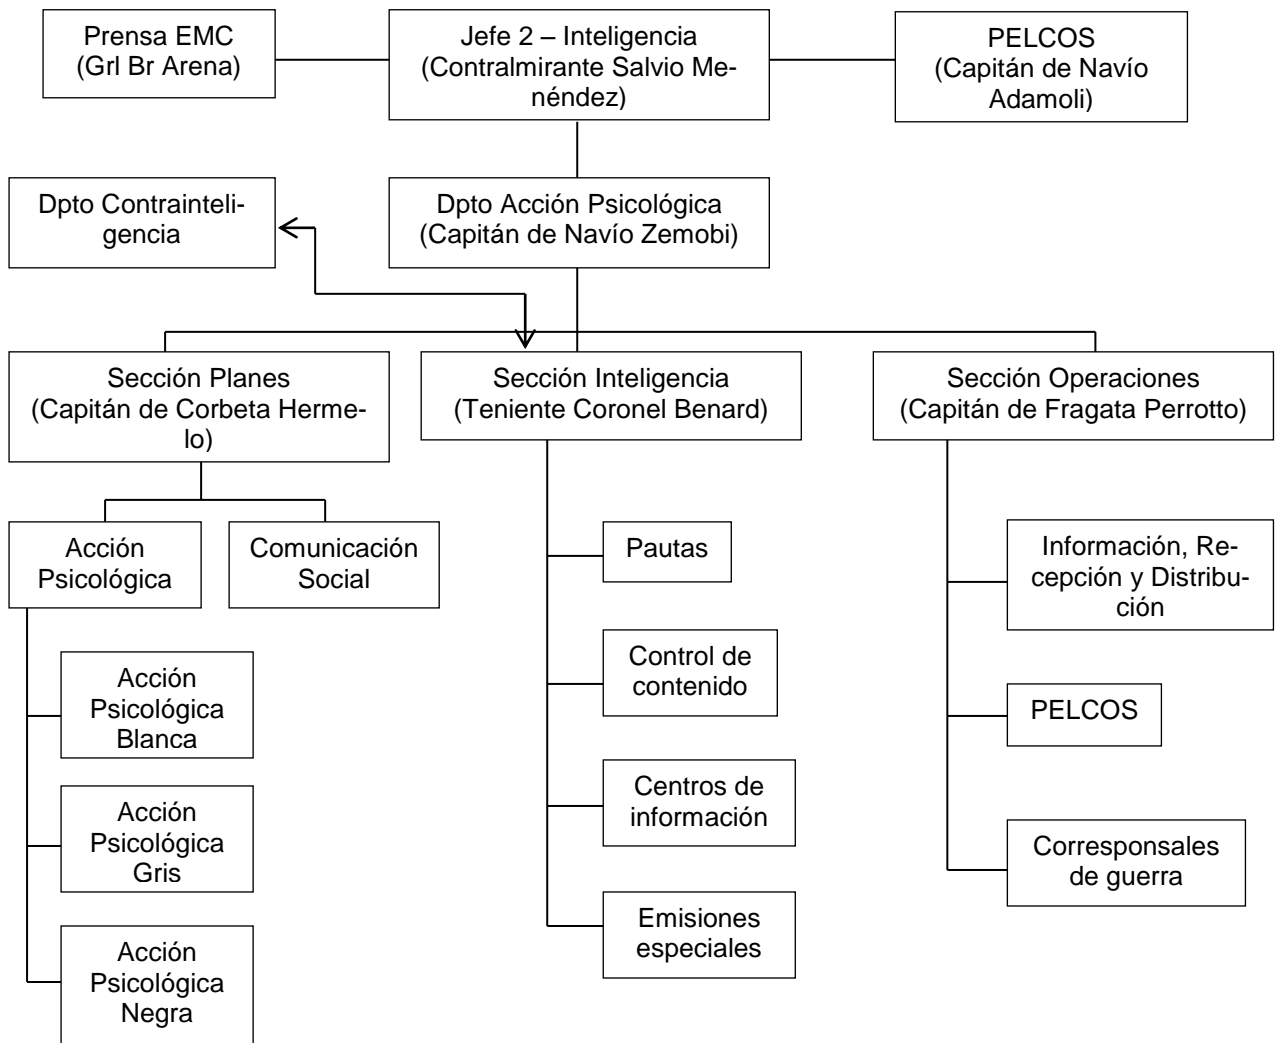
Prensa EMC
(Grl Br Arena)

Jefe 2 – Inteligencia
(Contralmirante Salvio Menéndez)

PELCOS
(Capitán de Navío Adamoli)

Dpto Contrainteligencia

Dpto Acción Psicológica
(Capitán de Navío Zemobi)

Sección Planes
(Capitán de Corbeta Hermelo)

Sección Inteligencia
(Teniente Coronel Benard)

Sección Operaciones
(Capitán de Fragata Perrotto)

Acción Psicológica

Comunicación Social

Acción Psicológica Blanca

Acción Psicológica Gris

Acción Psicológica Negra

Pautas

Control de contenido

Centros de información

Emisiones especiales

Información, Recepción y Distribución

PELCOS

Corresponsales de guerra